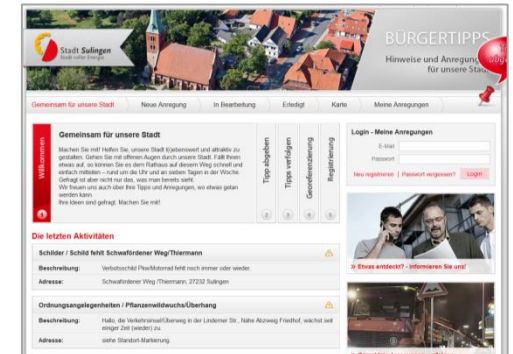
Stadt Sulingen
Stadt voller Energie

BÜRGERTIPPS
Hinweise und Anregungen für unsere Stadt

Gemeinsam für unsere Stadt | Neue Anregung | In Bearbeitung | Erledigt | Karte | Meine Anregungen

Willkommen

Gemeinsam für unsere Stadt

Machen Sie mit! Helfen Sie, unsere Stadt l(i)ebenswert und attraktiv zu gestalten. Gehen Sie mit offenen Augen durch unsere Stadt. Fällt Ihnen etwas auf, so können Sie es dem Rathaus auf diesem Weg schnell und einfach mitteilen – rund um die Uhr und an sieben Tagen in der Woche. Gefragt ist aber nicht nur das, was man bereits sieht.
Wir freuen uns auch über Ihre Tipps und Anregungen, wo etwas getan werden kann.
Ihre Ideen sind gefragt. Machen Sie mit!

Tipp abgeben
Tipps verfolgen
Georeferenzierung
Registrierung

Login - Meine Anregungen
E-Mail
Passwort
Neu registrieren | Passwort vergessen? | Login

Etwas entdeckt? - Informieren Sie uns!

Die letzten Aktivitäten

Schilder / Schild fehlt Schwaförderner Weg/Thiermann
Beschreibung: Verbotsschild Pkw/Motorrad fehlt noch immer oder wieder.
Adresse: Schwaförderner Weg /Thiermann, 27232 Sulingen

Ordnungsangelegenheiten / Pflanzenwildwuchs/Überhang
Beschreibung: Hallo, die Verkehrsinsel/Überweg in der Lindener Str., Nähe Ahzweig Friedhof, wächst seit einger Zeit (wieder) zu.
Adresse: siehe Standort-Markierung.